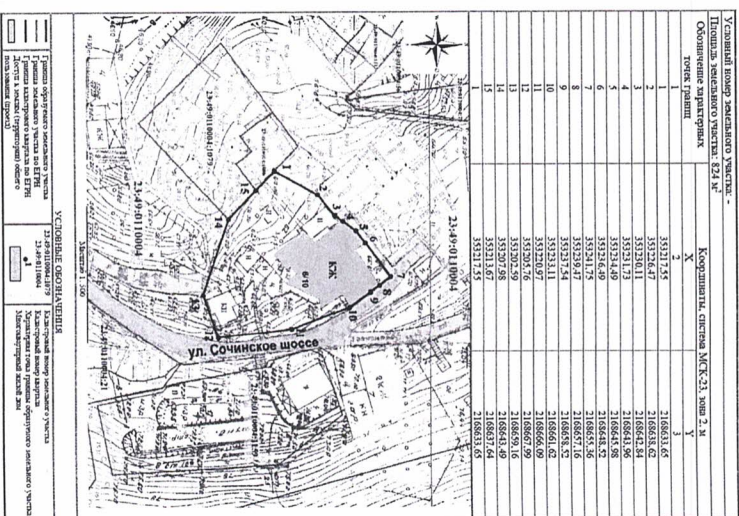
Условный номер земельного участка -
Площадь земельного участка: 824 м²

| Обозначение характерных точек границ | Координаты, система МСК-23, зона 2, м X | Y |
|---|---|---|
| 1 | 2 | 3 |
| 1 | 353217,55 | 2168633,65 |
| 2 | 353226,47 | 2168638,62 |
| 3 | 353230,11 | 2168642,84 |
| 4 | 353231,73 | 2168643,96 |
| 5 | 353234,49 | 2168644,58 |
| 6 | 353236,69 | 2168645,25 |
| 7 | 353241,75 | 2168653,36 |
| 8 | 353239,47 | 2168657,16 |
| 9 | 353237,54 | 2168658,52 |
| 10 | 353223,11 | 2168661,62 |
| 11 | 353220,97 | 2168666,09 |
| 12 | 353220,76 | 2168667,99 |
| 13 | 353220,59 | 2168659,16 |
| 14 | 353207,98 | 2168643,49 |
| 15 | 353213,64 | 2168633,64 |
| 1 | 353217,55 | 2168633,65 |

23:49:0110004
23:49:0110004:1979
КЖ
6/10
ул. Сочинское шоссе
Масштаб 1:500

УСЛОВНЫЕ ОБОЗНАЧЕНИЯ
Граница образуемого земельного участка
Граница земельного участка по ЕГРН
Граница кадастрового квартала по ЕГРН
Доступ к землям (территории) общего пользования (проезд)
23:49:0110004:1979 Кадастровый номер земельного участка
23:49:0110004 Кадастровый номер квартала
Характерная точка образуемого земельного участка
Многоквартирный жилой дом